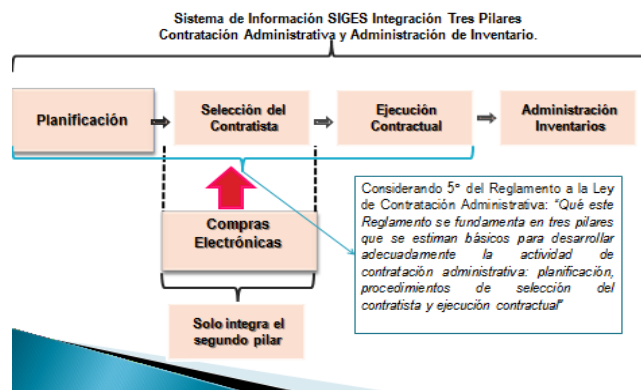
Sistema de Información SIGES Integración Tres Pilares
Contratación Administrativa y Administración de Inventario.

Planificación

Selección del Contratista

Ejecución Contractual

Administración Inventarios

Compras Electrónicas

Solo integra el segundo pilar

Considerando 5° del Reglamento a la Ley de Contratación Administrativa: "Qué este Reglamento se fundamenta en tres pilares que se estiman básicos para desarrollar adecuadamente la actividad de contratación administrativa: planificación, procedimientos de selección del contratista y ejecución contractual"